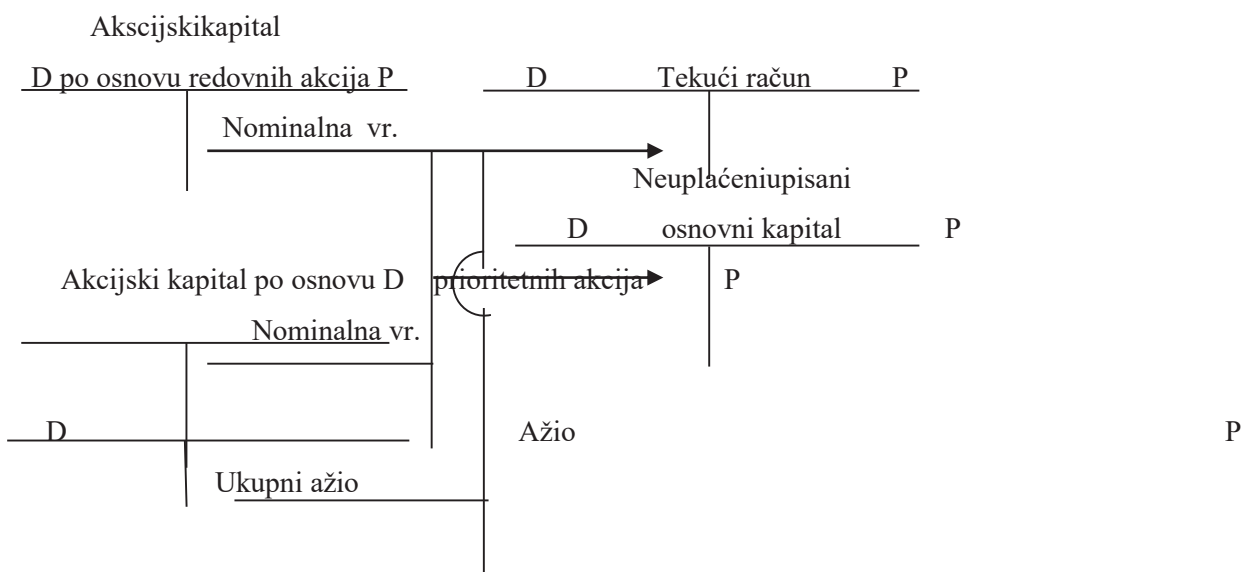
Akscijskikapital

D po osnovu redovnih akcija P

D Tekući račun P

Nominalna vr.

Neuplaćeniupisani

D osnovni kapital P

Akcijski kapital po osnovu D prioritetnih akcija P

Nominalna vr.

D Ažio P

Ukupni ažio